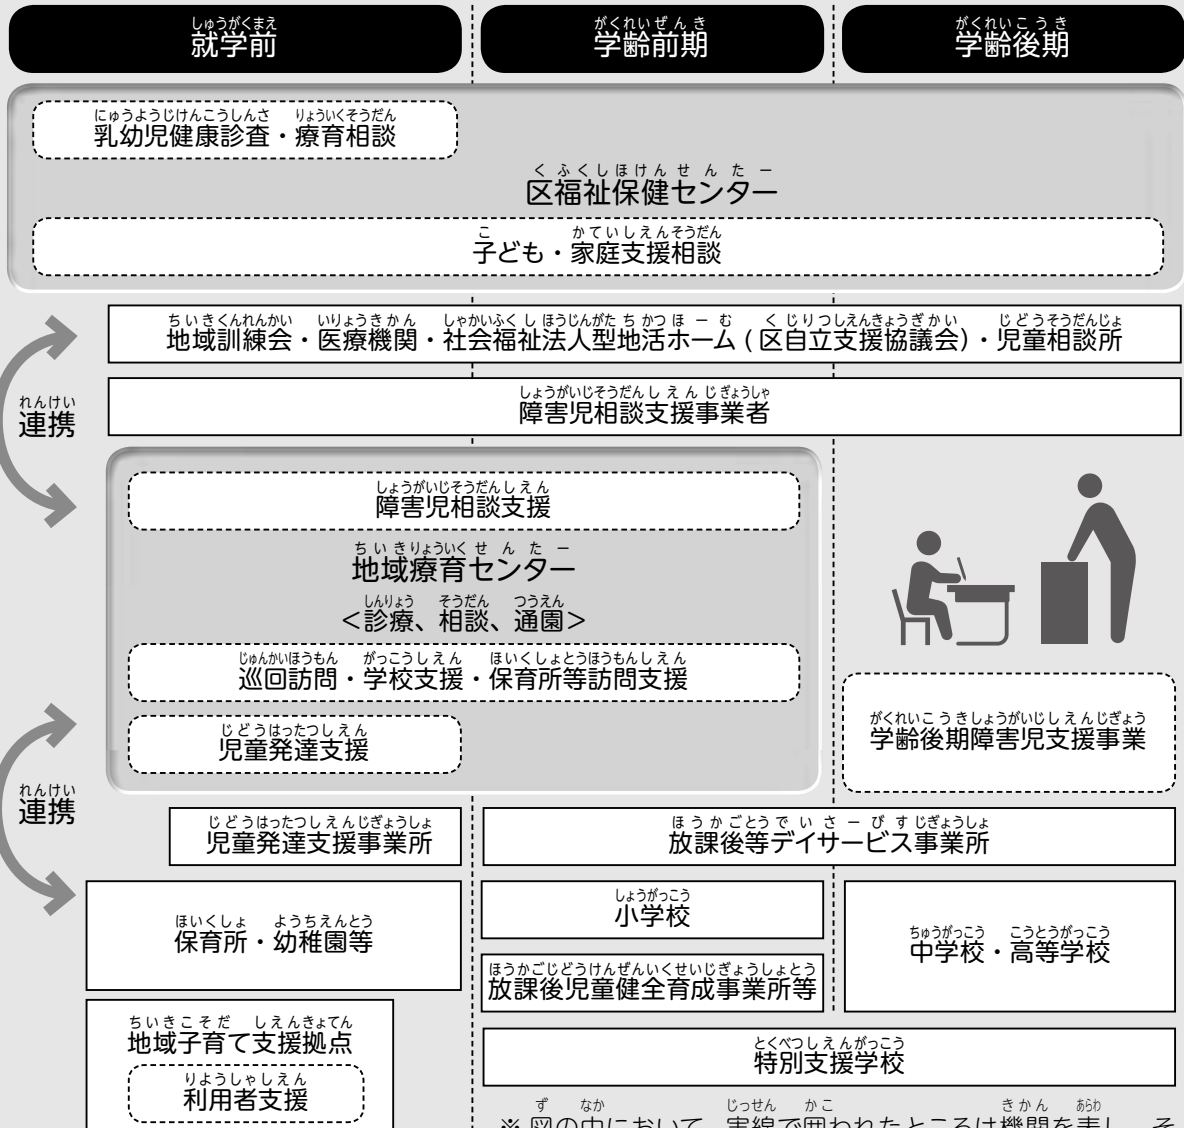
就学前

学齢前期

学齢後期

乳幼児健康診査・療育相談

区福祉保健センター

子ども・家庭支援相談

地域訓練会・医療機関・社会福祉法人型地活ホーム（区自立支援協議会）・児童相談所

連携

障害児相談支援事業者

障害児相談支援

地域療育センター

<診療、相談、通園>

巡回訪問・学校支援・保育所等訪問支援

児童発達支援

学齢後期障害児支援事業

連携

児童発達支援事業所

放課後等デイサービス事業所

保育所・幼稚園等

小学校

放課後児童健全育成事業所等

中学校・高等学校

地域子育て支援拠点

利用者支援

特別支援学校

※ 図の中において、実線で囲われたところは機関を表し、そ